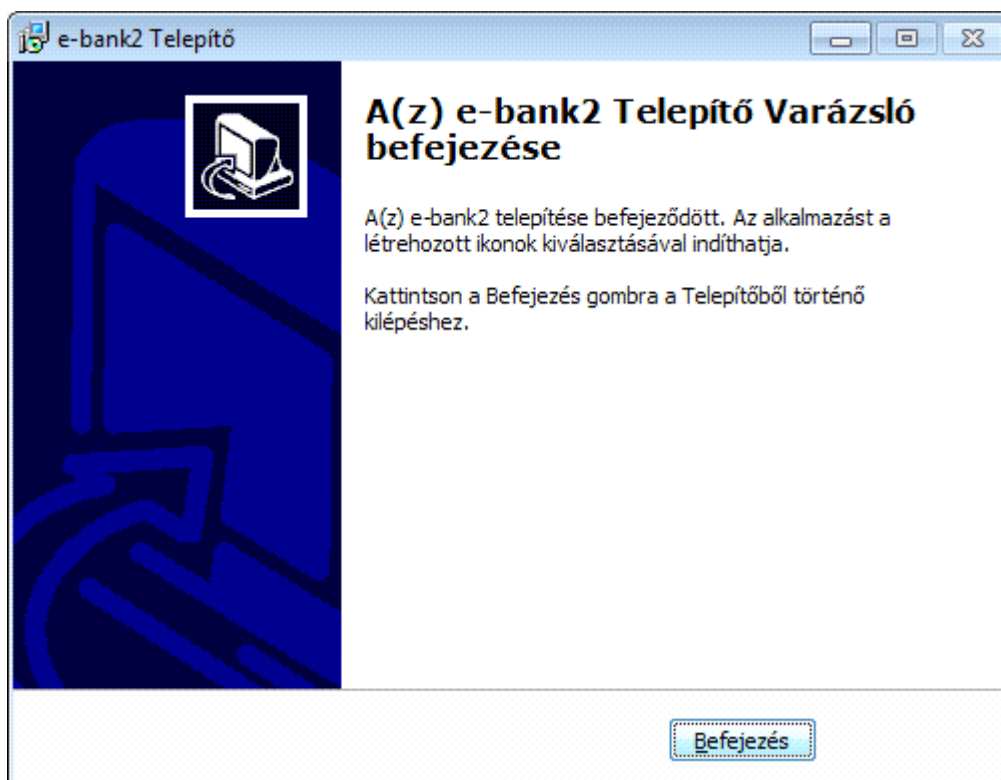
e-bank2 Telepítő

A(z) e-bank2 Telepítő Varázsló befejezése

A(z) e-bank2 telepítése befejeződött. Az alkalmazást a létrehozott ikonok kiválasztásával indíthatja.

Kattintson a Befejezés gombra a Telepítőből történő kilépéshez.

Befejezés